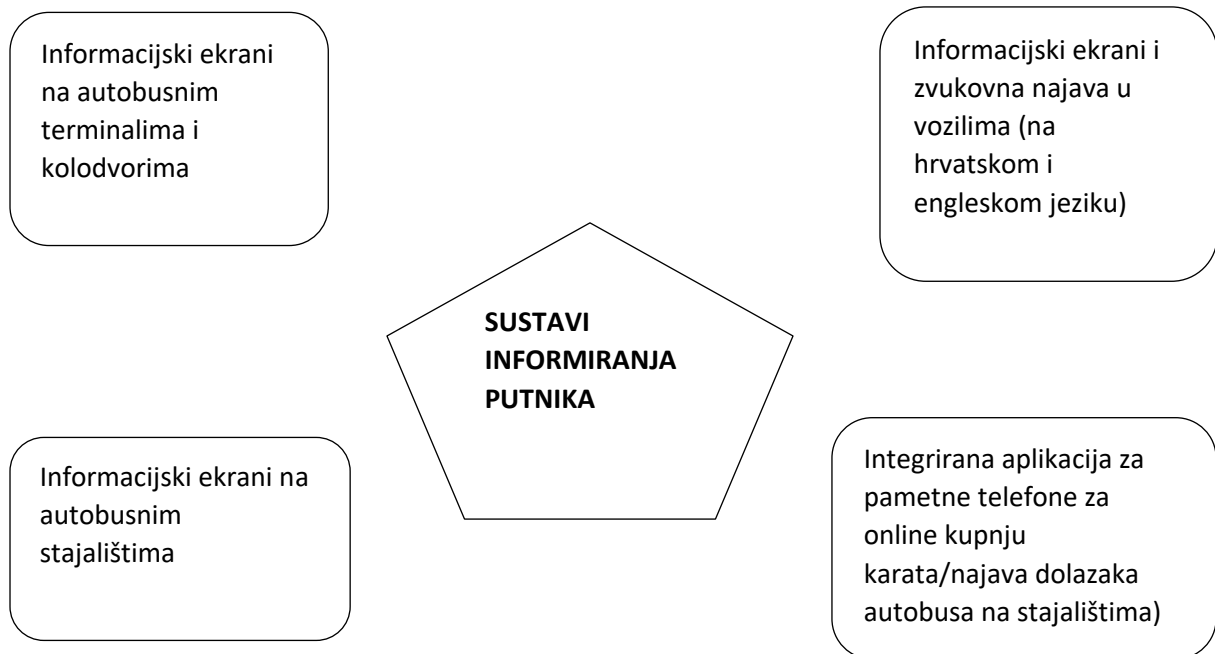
Informacijski ekrani na autobusnim terminalima i kolodvorima

Informacijski ekrani i zvukovna najava u vozilima (na hrvatskom i engleskom jeziku)

SUSTAVI INFORMIRANJA PUTNIKA

Informacijski ekrani na autobusnim stajalištima

Integrirana aplikacija za pametne telefone za online kupnju karata/najava dolazaka autobusa na stajalištima)